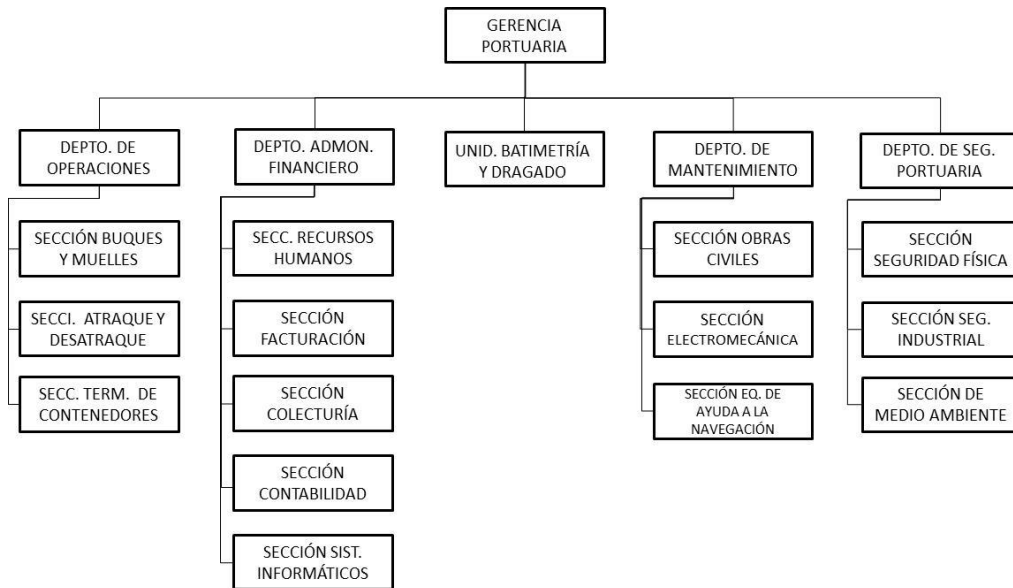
GERENCIA PORTUARIA

DEPTO. DE OPERACIONES

SECCIÓN BUQUES Y MUELLES

SECCI. ATRAQUE Y DESATRAQUE

SECC. TERM. DE CONTENEDORES

DEPTO. ADMON. FINANCIERO

SECC. RECURSOS HUMANOS

SECCIÓN FACTURACIÓN

SECCIÓN COLECTURÍA

SECCIÓN CONTABILIDAD

SECCIÓN SIST. INFORMÁTICOS

UNID. BATIMETRÍA Y DRAGADO

DEPTO. DE MANTENIMIENTO

SECCIÓN OBRAS CIVILES

SECCIÓN ELECTROMECÁNICA

SECCIÓN EQ. DE AYUDA A LA NAVEGACIÓN

DEPTO. DE SEG. PORTUARIA

SECCIÓN SEGURIDAD FÍSICA

SECCIÓN SEG. INDUSTRIAL

SECCIÓN DE MEDIO AMBIENTE